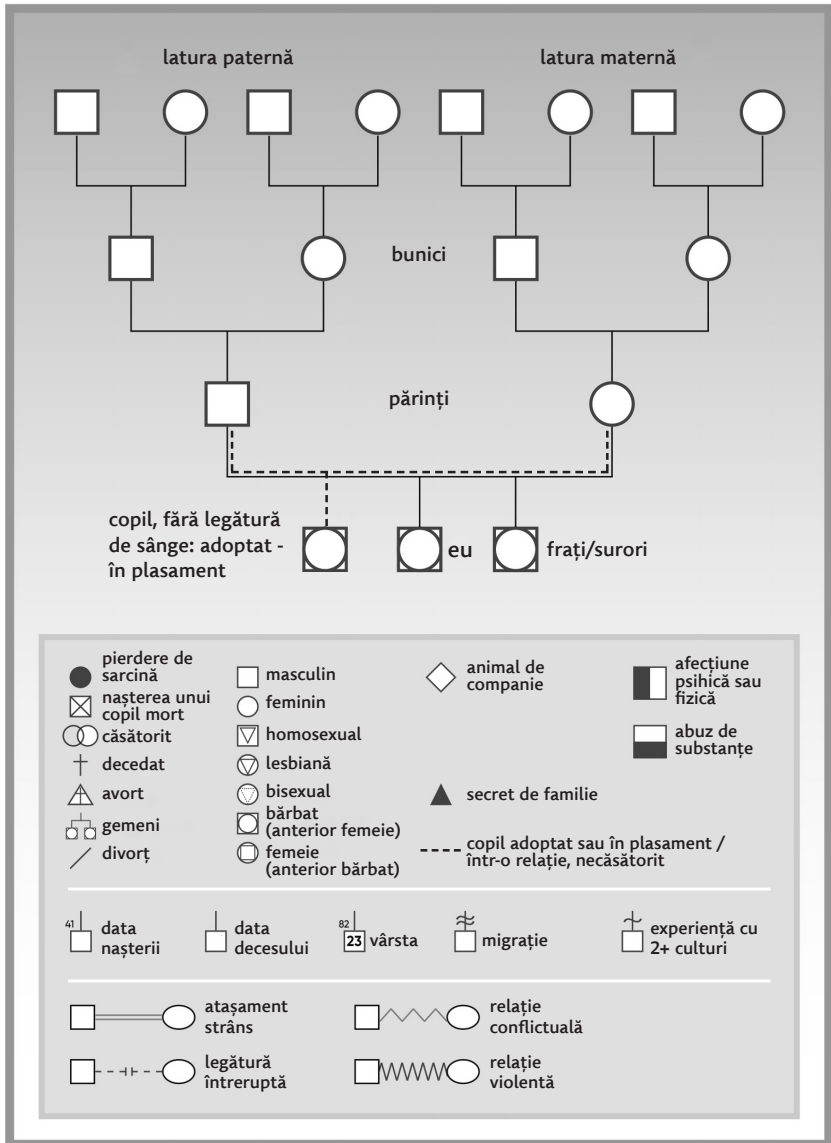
latura paternă

latura maternă

bunici

părinți

copil, fără legătură de sânge: adoptat - în plasament

eu

frați/surori

pierdere de sarcină

nașterea unui copil mort

căsătorit

decedat

avort

gemeni

divorț

masculin

feminin

homosexual

lesbiană

bisexual

bărbat (anterior femeie)

femeie (anterior bărbat)

animal de companie

afecțiune psihică sau fizică

abuz de substanțe

secret de familie

copil adoptat sau în plasament / într-o relație, necăsătorit

41 data nașterii

data decesului

82 23 vârsta

migrație

experiență cu 2+ culturi

atașament strâns

relație conflictuală

legătură întreruptă

relație violentă